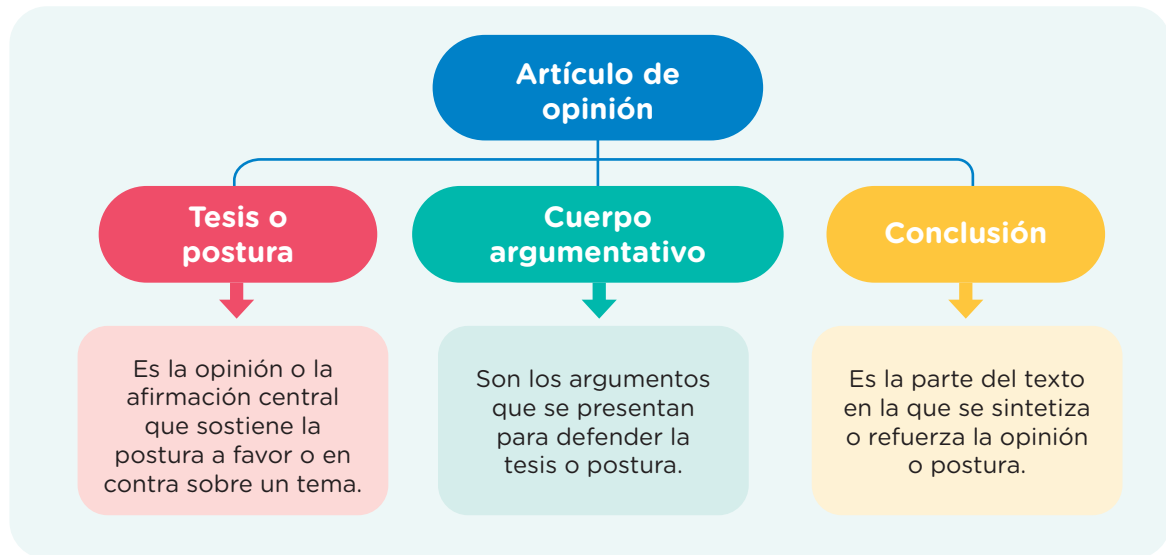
Artículo de opinión

Tesis o postura

Es la opinión o la afirmación central que sostiene la postura a favor o en contra sobre un tema.

Cuerpo argumentativo

Son los argumentos que se presentan para defender la tesis o postura.

Conclusión

Es la parte del texto en la que se sintetiza o refuerza la opinión o postura.